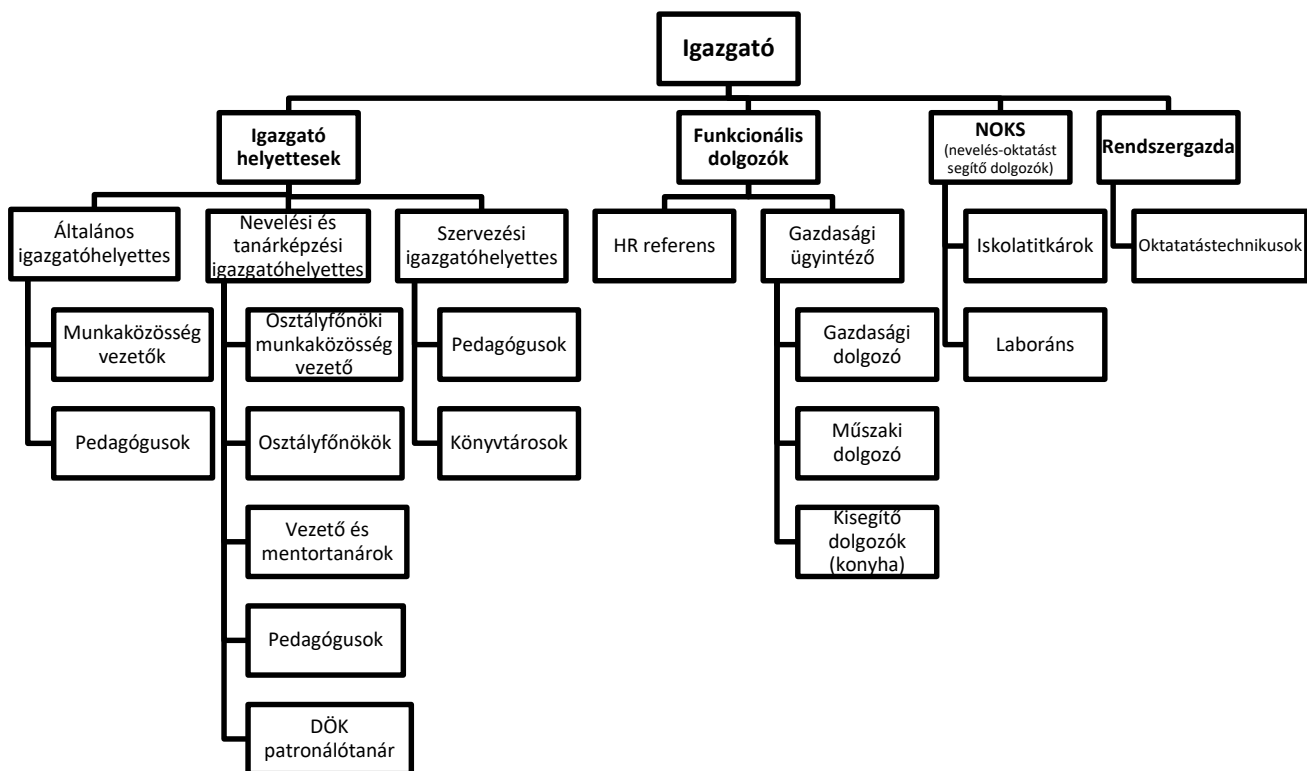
Igazgató

Igazgató helyettesek

Funkcionális dolgozók

NOKS
(nevelés-oktatást segítő dolgozók)

Rendszergazda

Általános igazgatóhelyettes

Munkaközösség vezetők

Pedagógusok

Nevelési és tanárképzési igazgatóhelyettes

Osztályfőnöki munkaközösség vezető

Osztályfőnökök

Vezető és mentortanárok

Pedagógusok

DÖK patronálótanár

Szervezési igazgatóhelyettes

Pedagógusok

Könyvtárosok

HR referens

Gazdasági ügyintéző

Gazdasági dolgozó

Műszaki dolgozó

Kisegítő dolgozók (konyha)

Iskolatitkárok

Laboráns

Oktatatástechnikusok